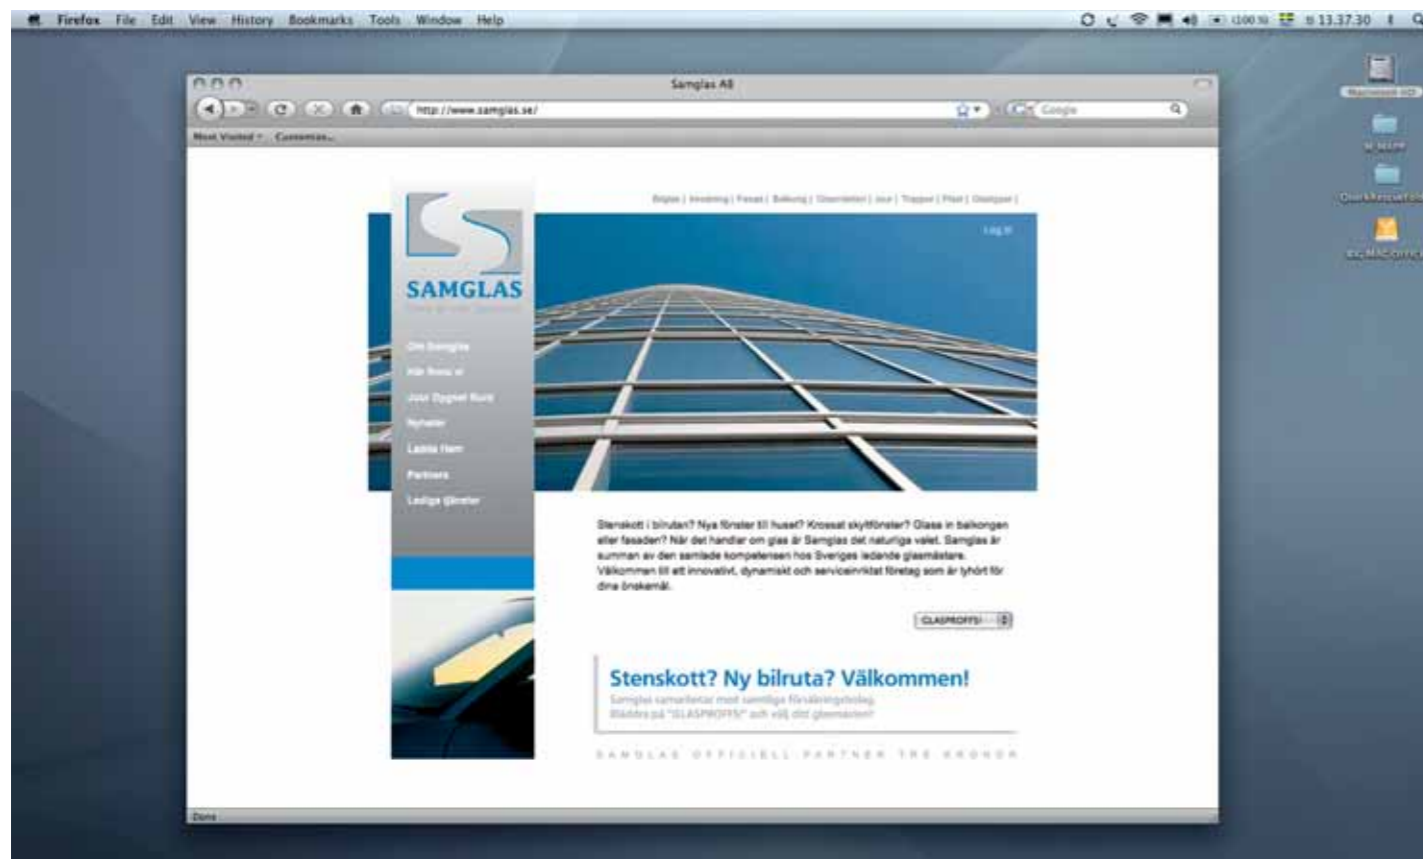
Firefox File Edit View History Bookmarks Tools Window Help

13.37.30

Macintosh HD

Samglas AB

http://www.samglas.se/

Google

Most Visited Customize...

Bilglas | Inredning | Fasad | Balkong | Glasmästeri | Jour | Trappor | Plast | Glastyper |

Log in

SAMGLAS

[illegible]

Om Samglas

Här finns vi

Jour Dygnet Runt

Nyheter

Lediga tjänster

Partners

Lediga tjänster

Stenskott i bilrutan? Nya fönster till huset? Krossat skylfönster? Glasa in balkongen eller fasaden? När det handlar om glas är Samglas det naturliga valet. Samglas är summan av den samlade kompetensen hos Sveriges ledande glasmästare. Välkommen till ett innovativt, dynamiskt och serviceinriktat företag som är lyhört för dina önskemål.

GLASPROFFS!

Stenskott? Ny bilruta? Välkommen!

Samglas samarbetar med samtliga försäkringsbolag. Bläddra på "GLASPROFFS!" och välj din glasmästare!

SAMGLAS OFFICIELL PARTNER TRE KRONOR

Done